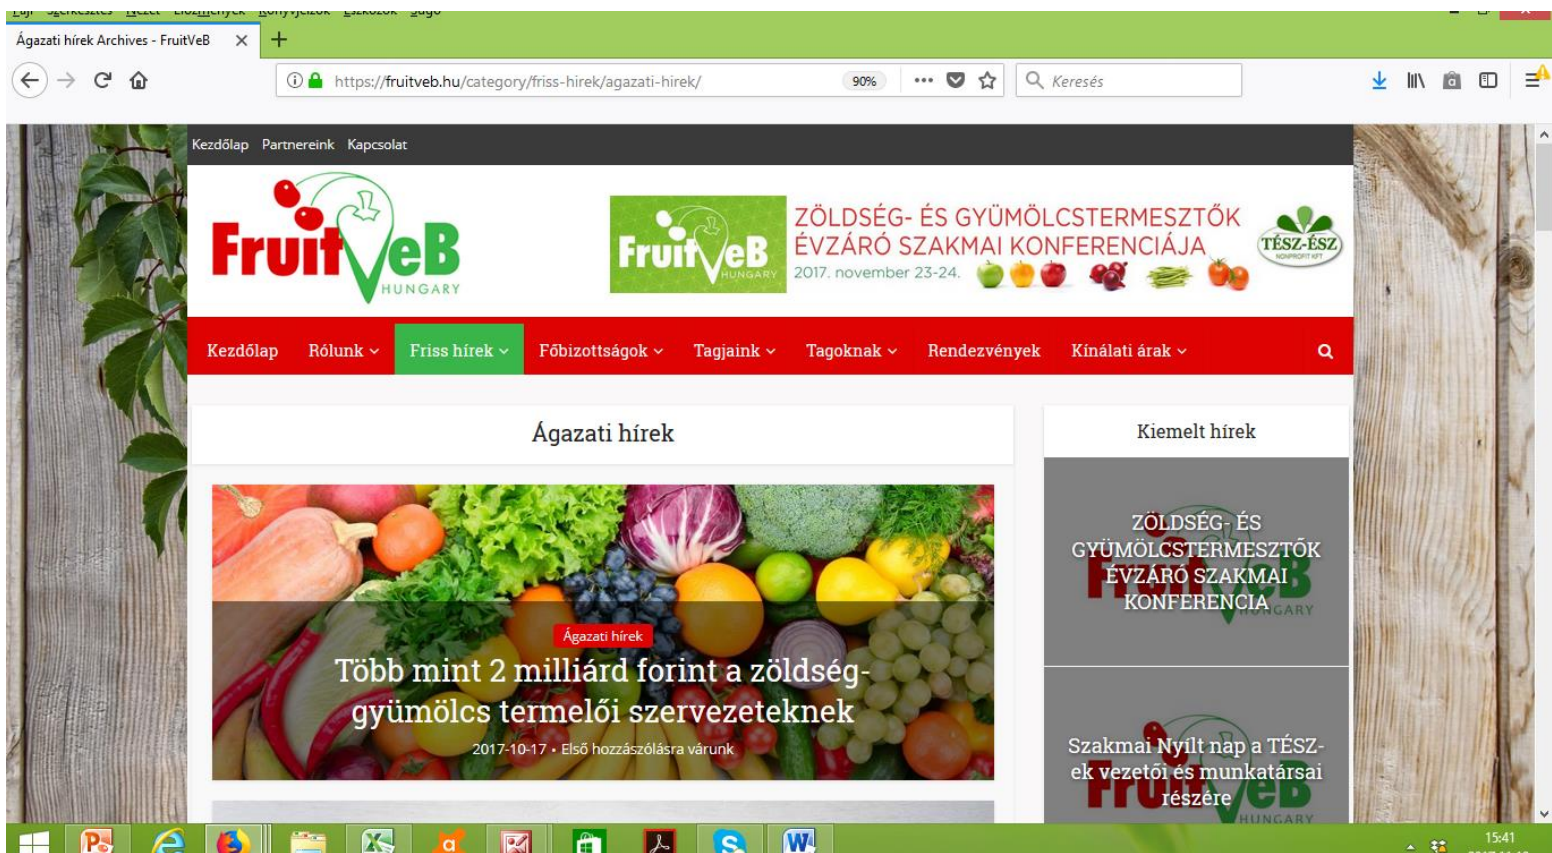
Ágazati hírek Archives - FruitVeB ×

https://fruitveb.hu/category/friss-hirek/agazati-hirek/ 90% Keresés

Kezdőlap Partnereink Kapcsolat

FruitVeB HUNGARY

FruitVeB HUNGARY ZÖLDSÉG- ÉS GYÜMÖLCSTERMESZTŐK ÉVZÁRÓ SZAKMAI KONFERENCIÁJA 2017. november 23-24. TÉSZ-ÉSZ NONPROFIT KFT

Kezdőlap Rólunk Friss hírek Főbizottságok Tagjaink Tagoknak Rendezvények Kínálati árak

Ágazati hírek

Ágazati hírek

Több mint 2 milliárd forint a zöldség-gyümölcs termelői szervezeteknek

2017-10-17 • Első hozzászólásra várunk

Kiemelt hírek

ZÖLDSÉG- ÉS GYÜMÖLCSTERMESZTŐK ÉVZÁRÓ SZAKMAI KONFERENCIA

Szakmai Nyílt nap a TÉSZ-ek vezetői és munkatársai részére

15:41